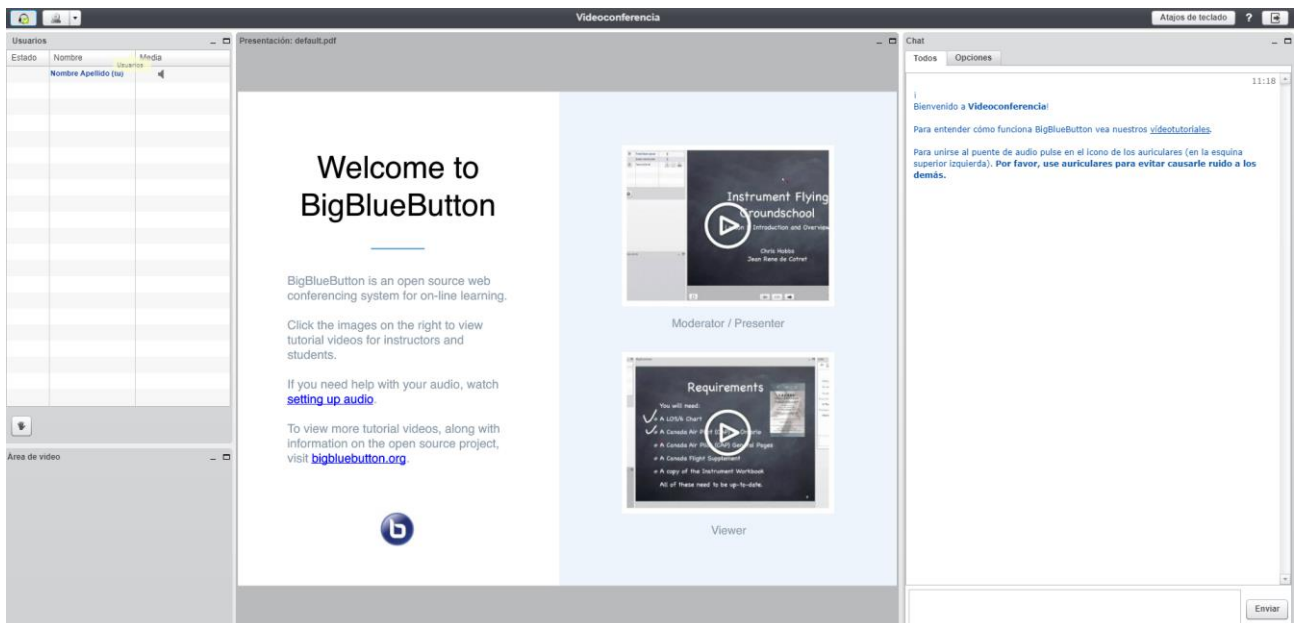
Videoconferencia

Atajos de teclado ?

Usuarios

| Estado | Nombre | Media |
|---|---|---|
| | Nombre Apellido (tu) | |

Usuarios

Área de video

Presentación: default.pdf

Welcome to BigBlueButton

BigBlueButton is an open source web conferencing system for on-line learning.

Click the images on the right to view tutorial videos for instructors and students.

If you need help with your audio, watch setting up audio.

To view more tutorial videos, along with information on the open source project, visit bigbluebutton.org.

Instrument Flying Groundschool

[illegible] Introduction and Overview

Chris Hobbs
Jean Rene de Cotret

Moderator / Presenter

Requirements

You will need:

A LOS/A Chart

A Canada Air Pilot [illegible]

A Canada Air Pilot (CAP) General Pages

A Canada Flight Supplement

A copy of the Instrument Workbook

All of these need to be up-to-date.

Viewer

Chat

Todos Opciones

11:18

i

Bienvenido a Videoconferencia!

Para entender cómo funciona BigBlueButton vea nuestros videotutoriales.

Para unirse al puente de audio pulse en el icono de los auriculares (en la esquina superior izquierda). Por favor, use auriculares para evitar causarle ruido a los demás.

Enviar